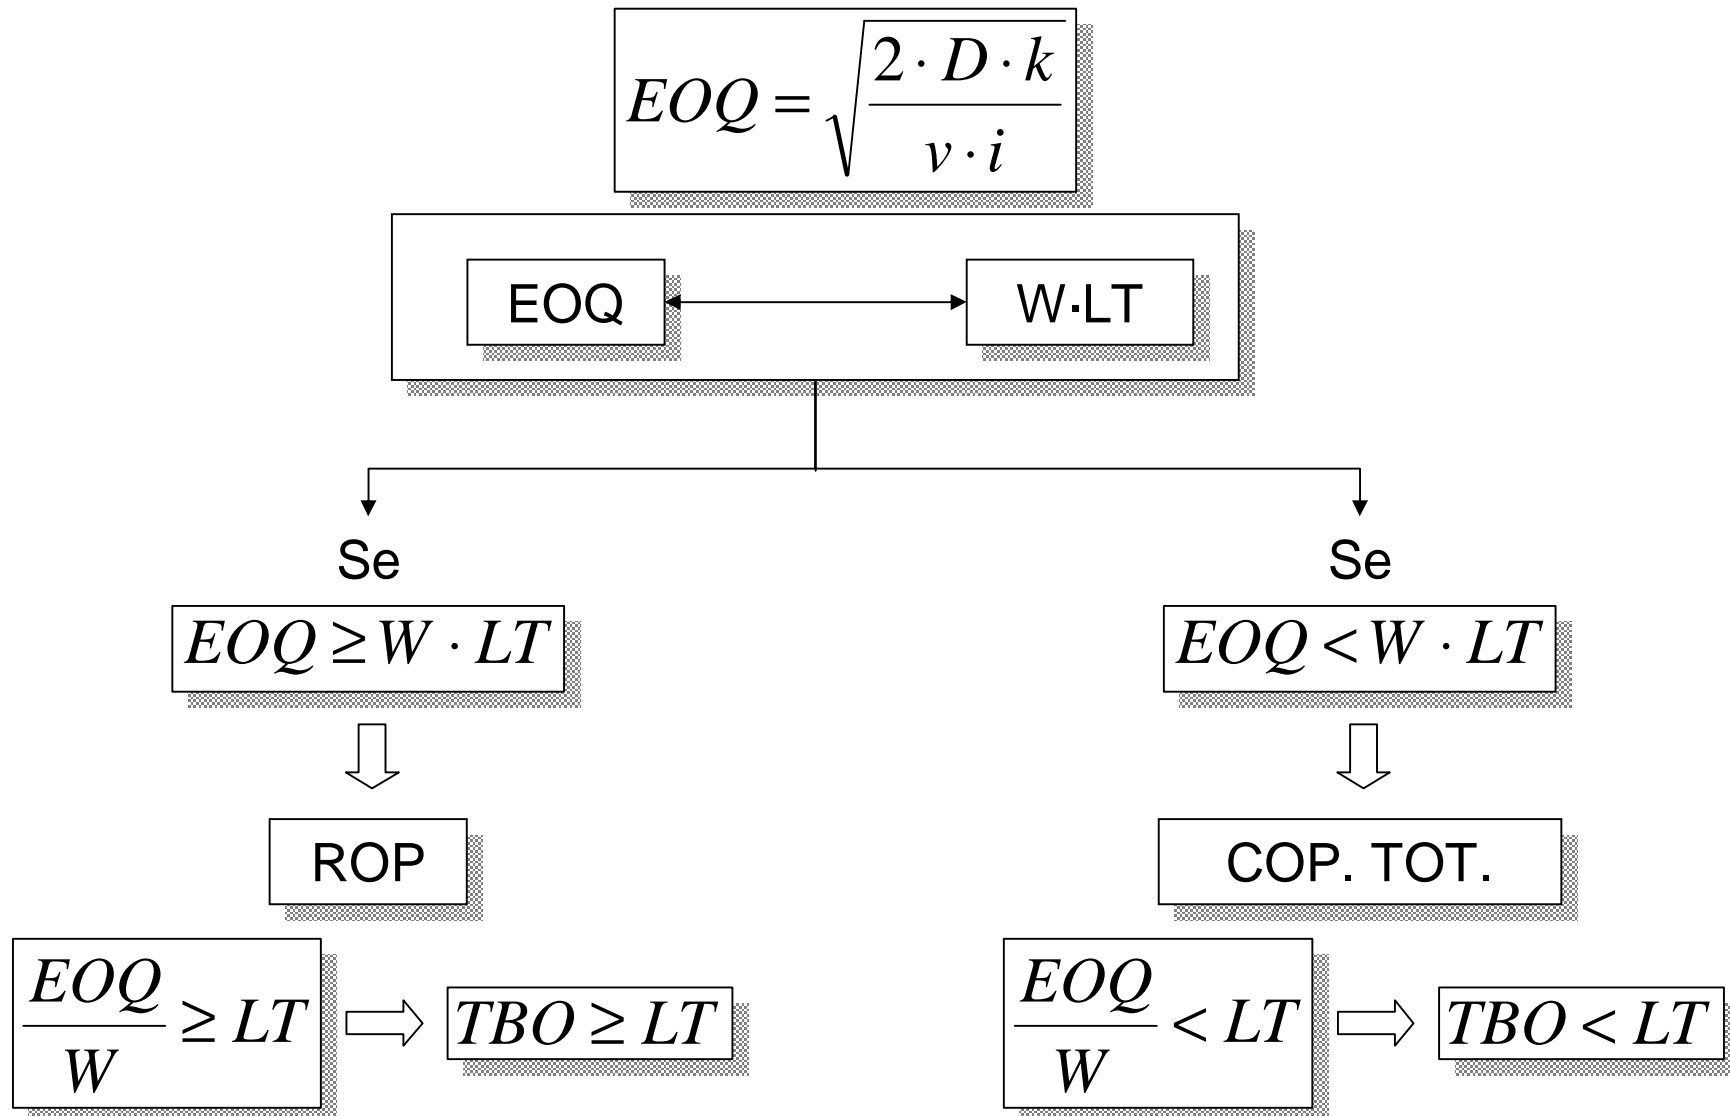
$EOQ = \sqrt{\frac{2 \cdot D \cdot k}{v \cdot i}}$

EOQ

W·LT

Se

$EOQ \geq W \cdot LT$

ROP

$\frac{EOQ}{W} \geq LT$

$TBO \geq LT$

Se

$EOQ < W \cdot LT$

COP. TOT.

$\frac{EOQ}{W} < LT$

$TBO < LT$